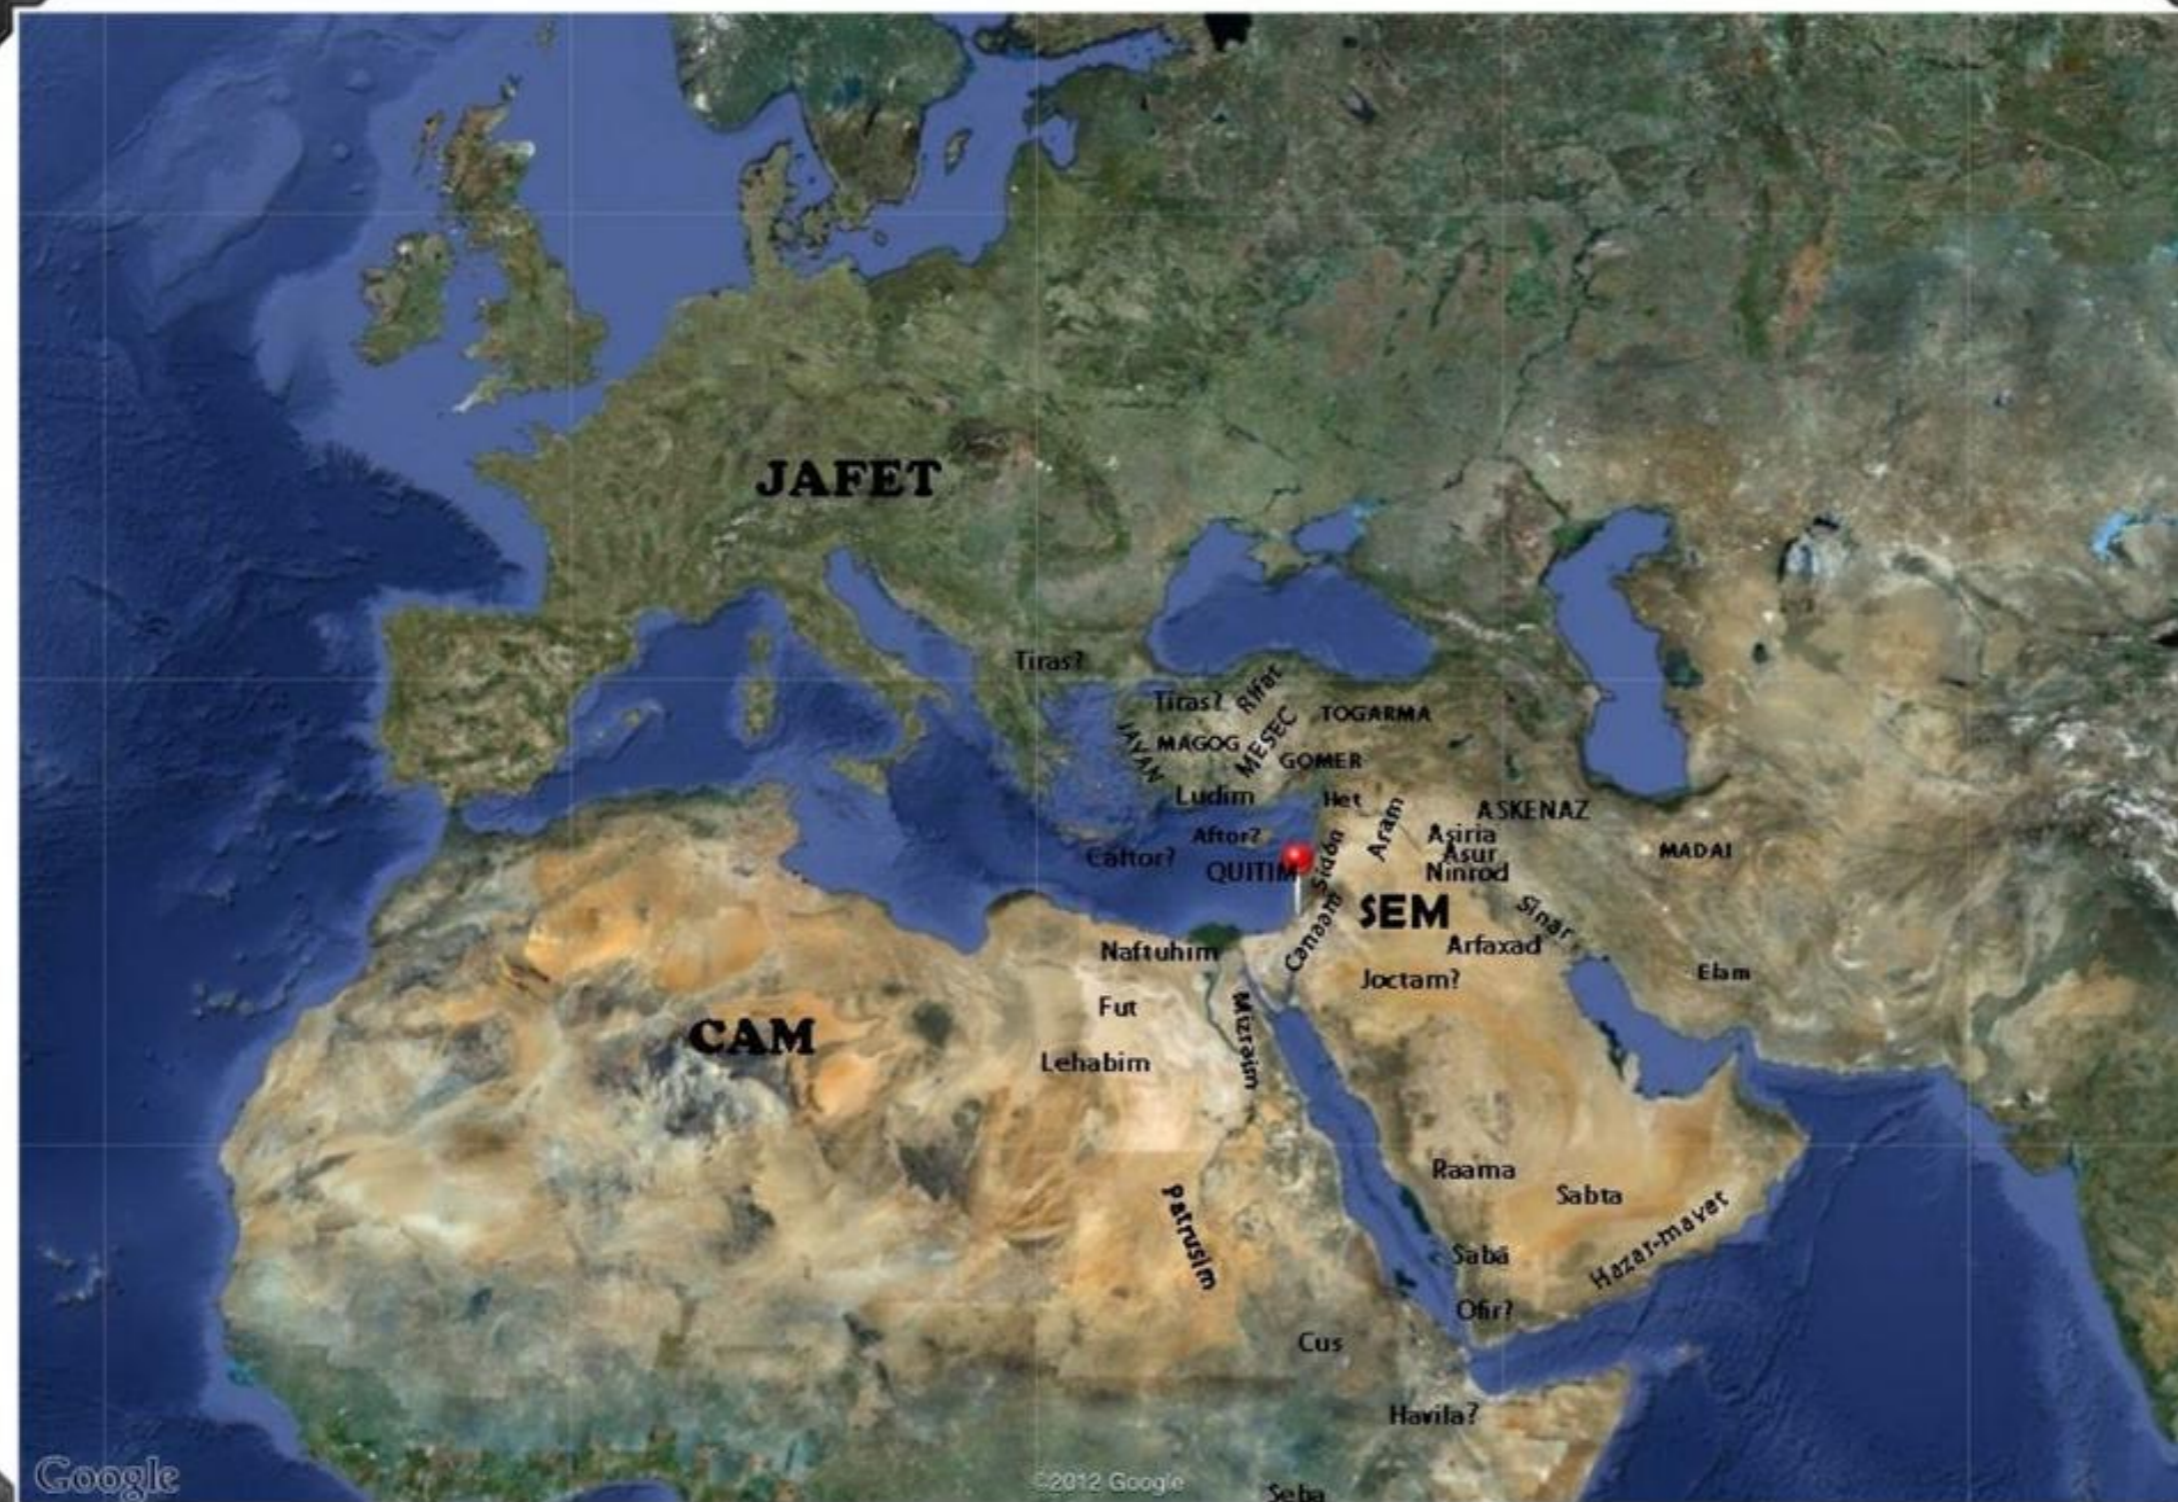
JAFET

Tiras?
Tiras? Rifat
TOGARMA
JAVAN MAGOG MESEC
GOMER
Ludim
Het
Aram
ASKENAZ
Aftor?
Asiria
Asur
Ninrod
MADAI
Caftor?
QUITIM
Sidón
SEM
Sinar
Naftuhim
Canaam
Arfaxad
Joctam?
Elam
Fut
CAM
Mizraim
Lehabim
Raama
Sabta
Patrusim
Sabá
Hazar-mavet
Ofir?
Cus
Havila?
Seba
Google
©2012 Google